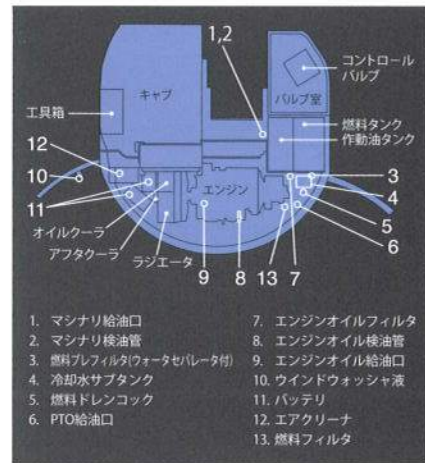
1,2

コントロールバルブ

キャブ

バルブ室

工具箱

燃料タンク
作動油タンク

12

3

10

4

11

エンジン

5

オイルクーラ

6

アフタクーラ

ラジエータ

9

8

13

7

1. マシナリ給油口
2. マシナリ検油管
3. 燃料プレフィルタ(ウォータセパレータ付)
4. 冷却水サブタンク
5. 燃料ドレンコック
6. PTO給油口
7. エンジンオイルフィルタ
8. エンジンオイル検油管
9. エンジンオイル給油口
10. ウインドウォッシャ液
11. バッテリ
12. エアクリーナ
13. 燃料フィルタ